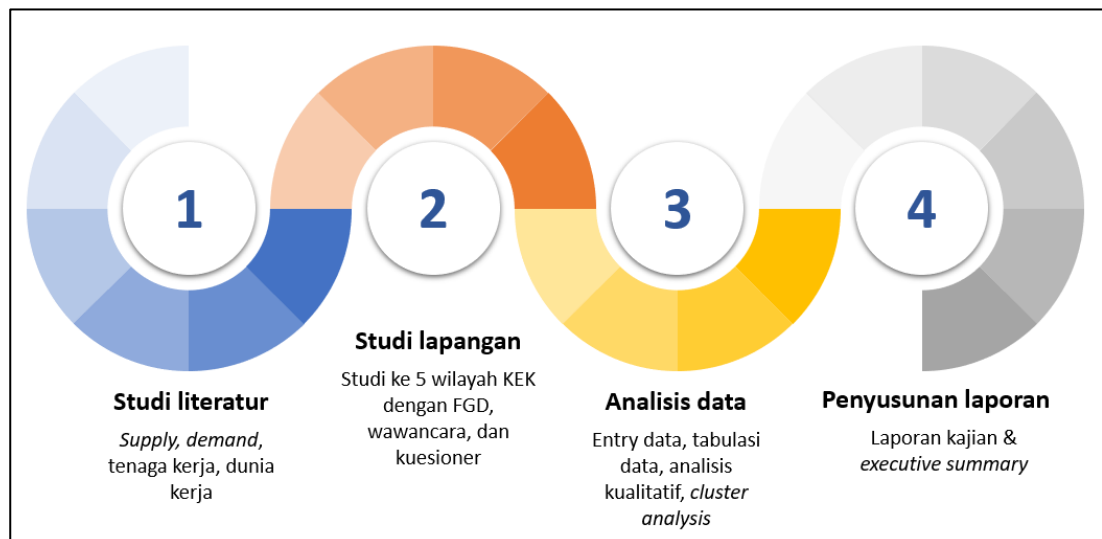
1

2

3

4

Studi lapangan

Studi ke 5 wilayah KEK dengan FGD, wawancara, dan kuesioner

Studi literatur

*Supply*, *demand*, tenaga kerja, dunia kerja

Analisis data

Entry data, tabulasi data, analisis kualitatif, *cluster analysis*

Penyusunan laporan

Laporan kajian & *executive summary*